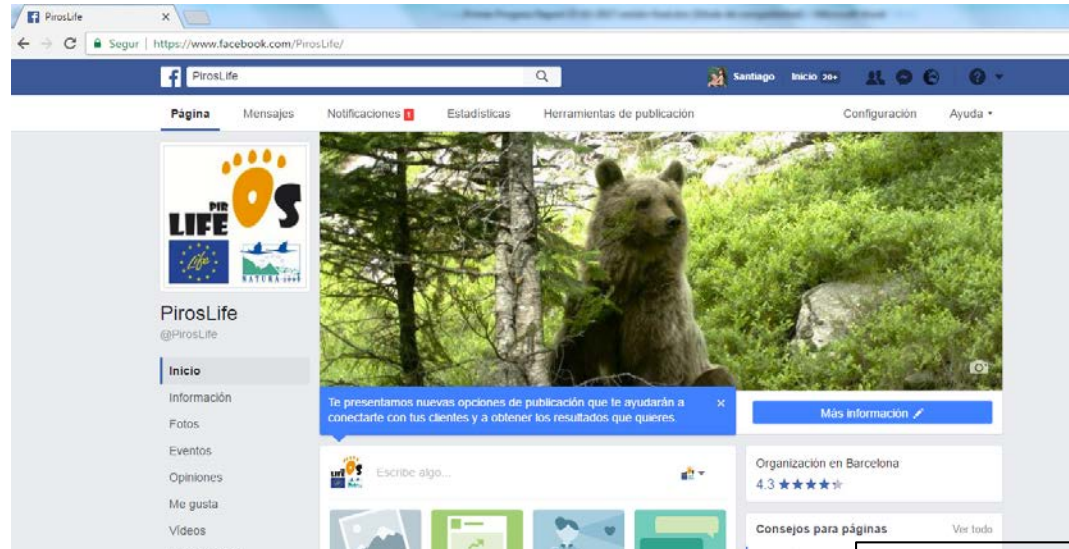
PirosLife
Segur | https://www.facebook.com/PirosLife/
PirosLife
Santiago Inicio 20+
Página Mensajes Notificaciones 1 Estadísticas Herramientas de publicación Configuración Ayuda
PIR LIFE OS
Life
NATURA 2000
PirosLife
@PirosLife
Inicio
Información
Fotos
Eventos
Opiniones
Me gusta
Vídeos
Te presentamos nuevas opciones de publicación que te ayudarán a conectarte con tus clientes y a obtener los resultados que quieres.
×
Más información
Escribe algo...
Organización en Barcelona
4.3 ★★★★
Consejos para páginas
Ver todo